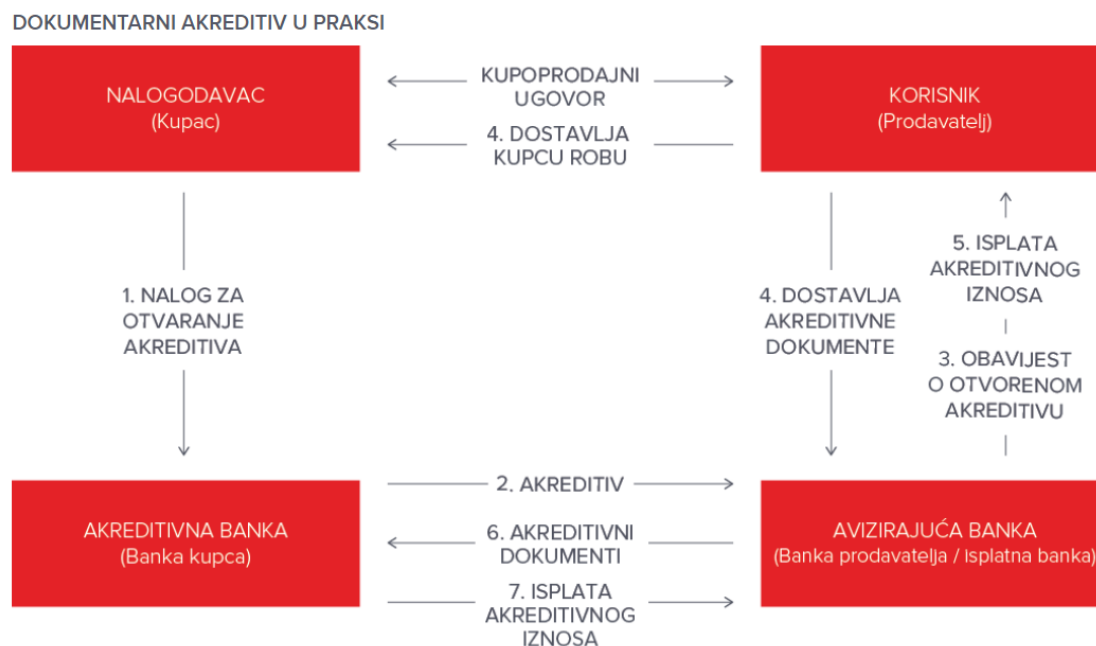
DOKUMENTARNI AKREDITIV U PRAKSI

NALOGODAVAC
(Kupac)

KUPOPRODAJNI UGOVOR

4. DOSTAVLJA KUPCU ROBU

KORISNIK
(Prodavatelj)

1. NALOG ZA OTVARANJE AKREDITIVA

4. DOSTAVLJA AKREDITIVNE DOKUMENTE

5. ISPLATA AKREDITIVNOG IZNOSA

3. OBAVIJEST O OTVORENOM AKREDITIVU

2. AKREDITIV

AKREDITIVNA BANKA
(Banka kupca)

6. AKREDITIVNI DOKUMENTI

7. ISPLATA AKREDITIVNOG IZNOSA

AVIZIRAJUĆA BANKA
(Banka prodavatelja / isplatna banka)